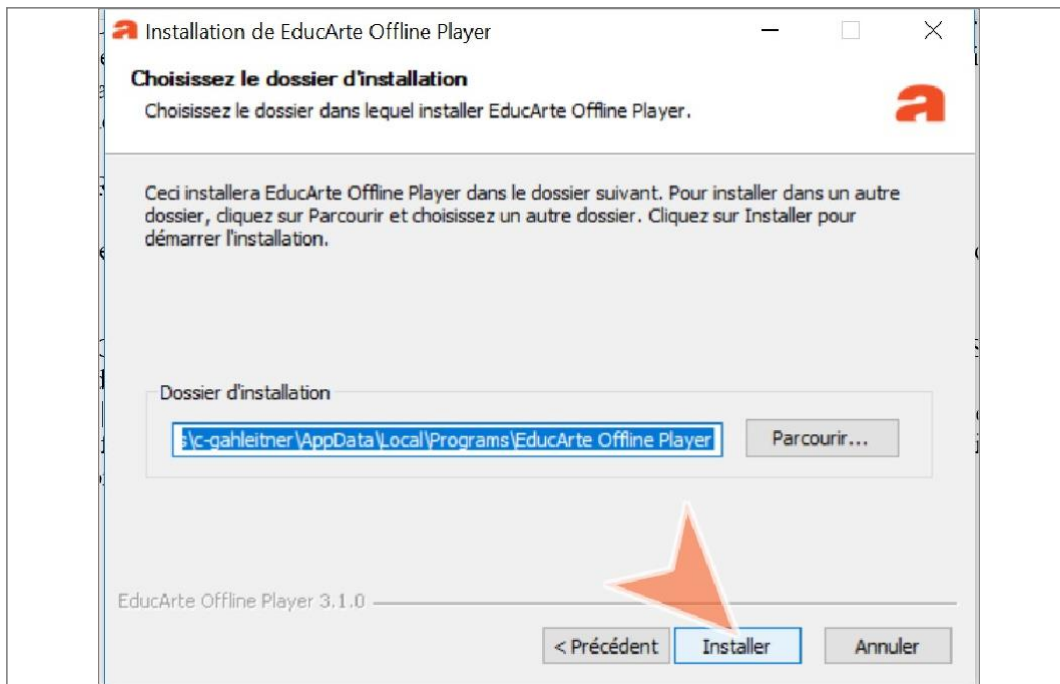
a Installation de EducArte Offline Player

Choisissez le dossier d'installation

Choisissez le dossier dans lequel installer EducArte Offline Player.

a

Ceci installera EducArte Offline Player dans le dossier suivant. Pour installer dans un autre dossier, cliquez sur Parcourir et choisissez un autre dossier. Cliquez sur Installer pour démarrer l'installation.

Dossier d'installation

s\c-gahleitner\AppData\Local\Programs\EducArte Offline Player

Parcourir...

EducArte Offline Player 3.1.0

< Précédent

Installer

Annuler